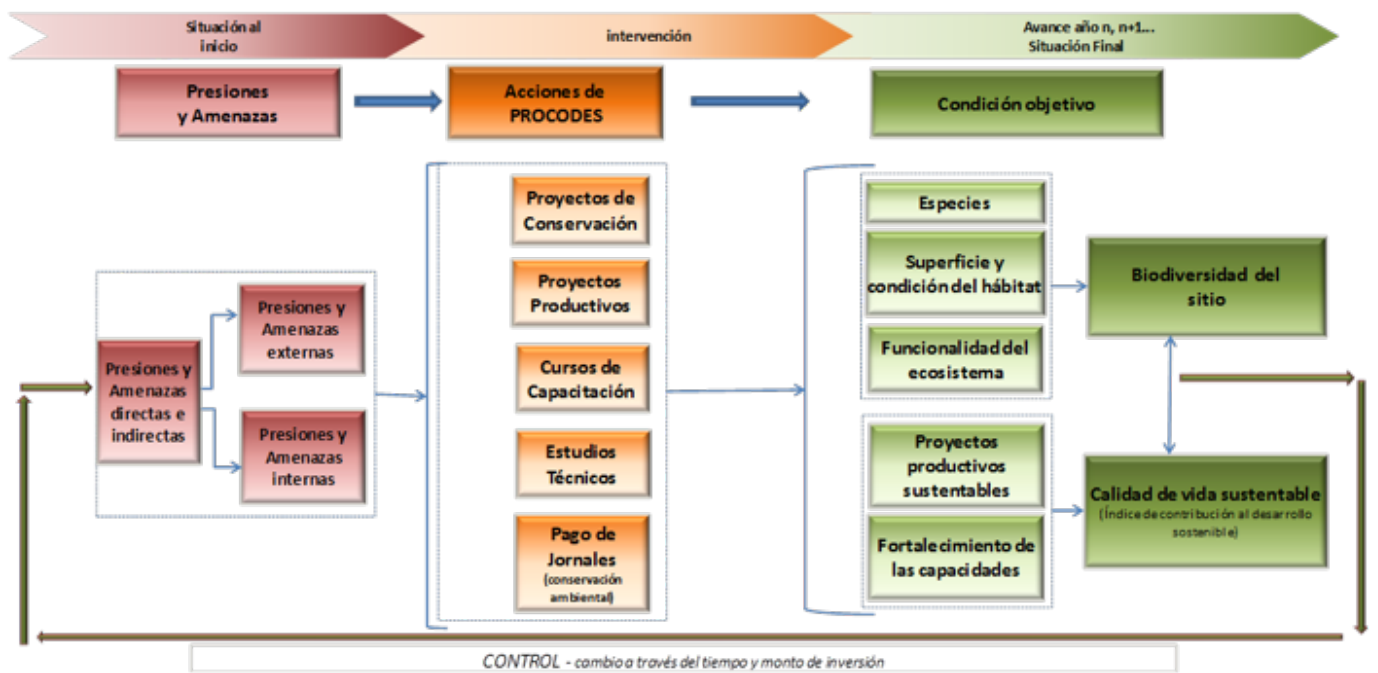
Situación al inicio

intervención

Avance año n, n+1...
Situación Final

Presiones y Amenazas

Acciones de PROCODES

Condición objetivo

Presiones y Amenazas directas e indirectas

Presiones y Amenazas externas

Presiones y Amenazas internas

Proyectos de Conservación

Proyectos Productivos

Cursos de Capacitación

Estudios Técnicos

Pago de Jornales
(conservación ambiental)

Especies

Superficie y condición del hábitat

Funcionalidad del ecosistema

Biodiversidad del sitio

Proyectos productivos sustentables

Fortalecimiento de las capacidades

Calidad de vida sustentable
(Índice de contribución al desarrollo sostenible)

CONTROL - cambio a través del tiempo y monto de inversión